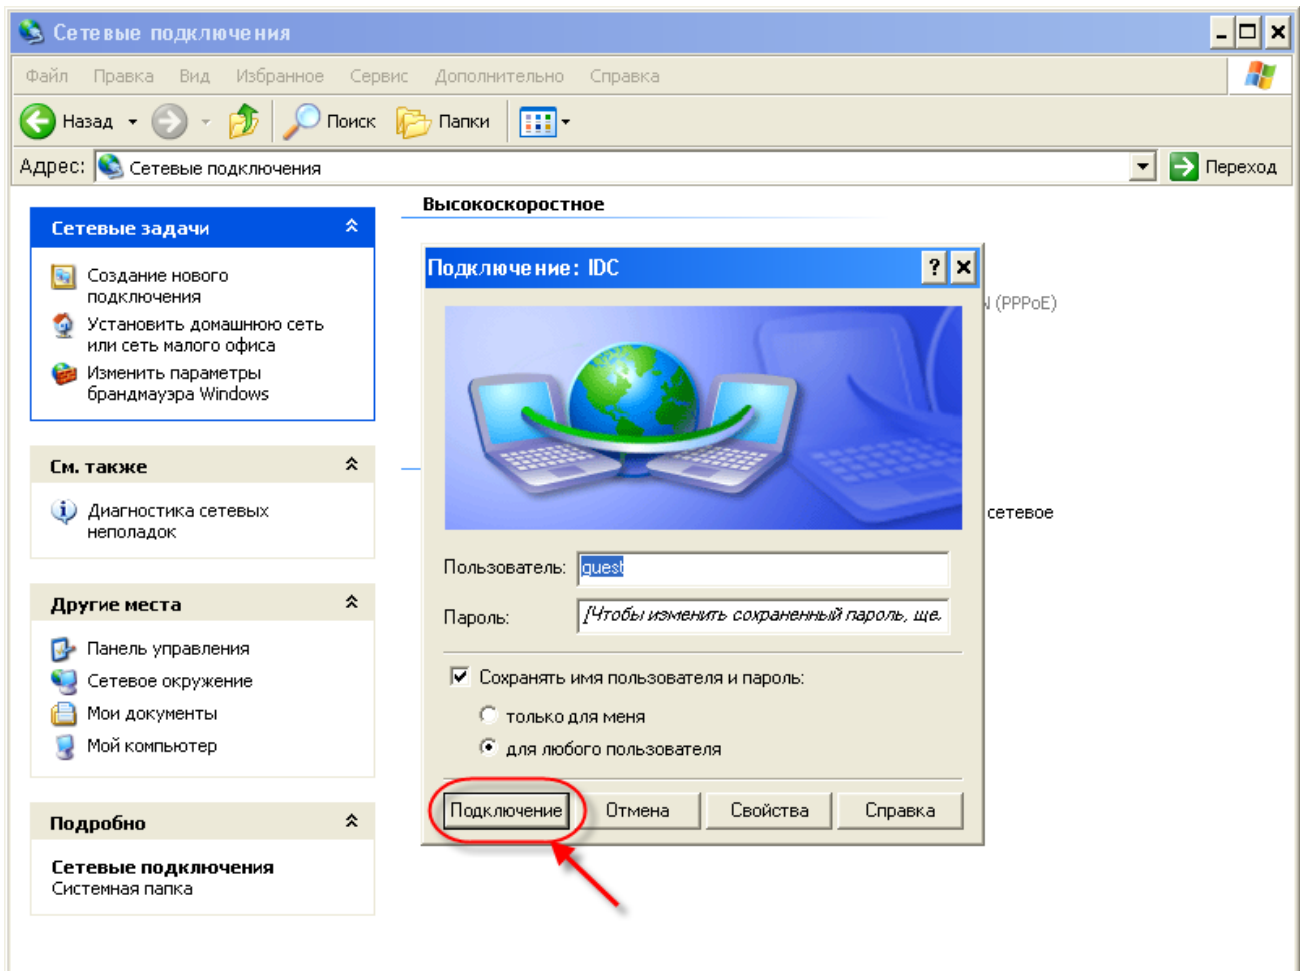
Сетевые подключения

Файл Правка Вид Избранное Сервис Дополнительно Справка

Назад Поиск Папки

Адрес: Сетевые подключения Переход

Сетевые задачи

Создание нового подключения

Установить домашнюю сеть или сеть малого офиса

Изменить параметры брандмауэра Windows

См. также

Диагностика сетевых неполадок

Другие места

Панель управления

Сетевое окружение

Мои документы

Мой компьютер

Подробно

Сетевые подключения
Системная папка

Высокоскоростное

N (PPPoE)

сетевое

Подключение: IDC

Пользователь: guest

Пароль: [Чтобы изменить сохраненный пароль, щелк

Сохранять имя пользователя и пароль:

только для меня

для любого пользователя

Подключение Отмена Свойства Справка